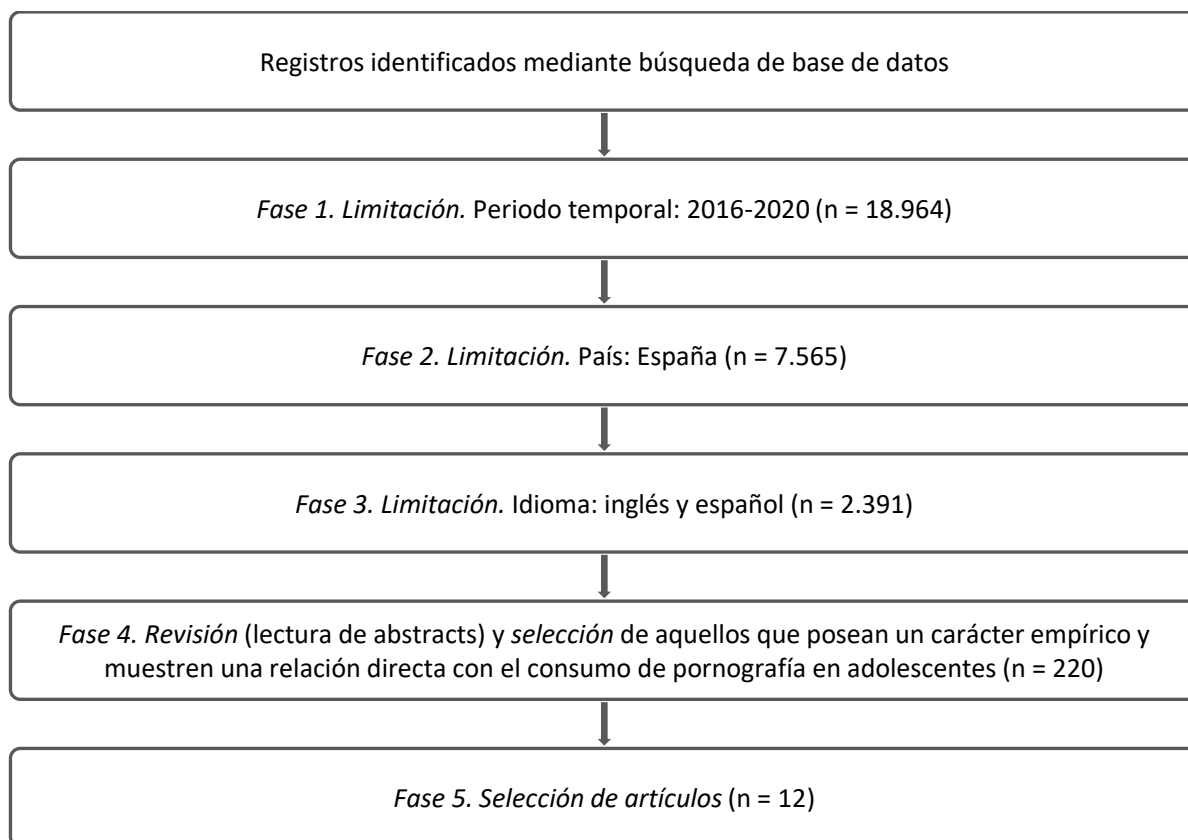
Registros identificados mediante búsqueda de base de datos

*Fase 1. Limitación.* Periodo temporal: 2016-2020 (n = 18.964)

*Fase 2. Limitación.* País: España (n = 7.565)

*Fase 3. Limitación.* Idioma: inglés y español (n = 2.391)

*Fase 4. Revisión* (lectura de abstracts) y *selección* de aquellos que posean un carácter empírico y muestren una relación directa con el consumo de pornografía en adolescentes (n = 220)

*Fase 5. Selección de artículos* (n = 12)